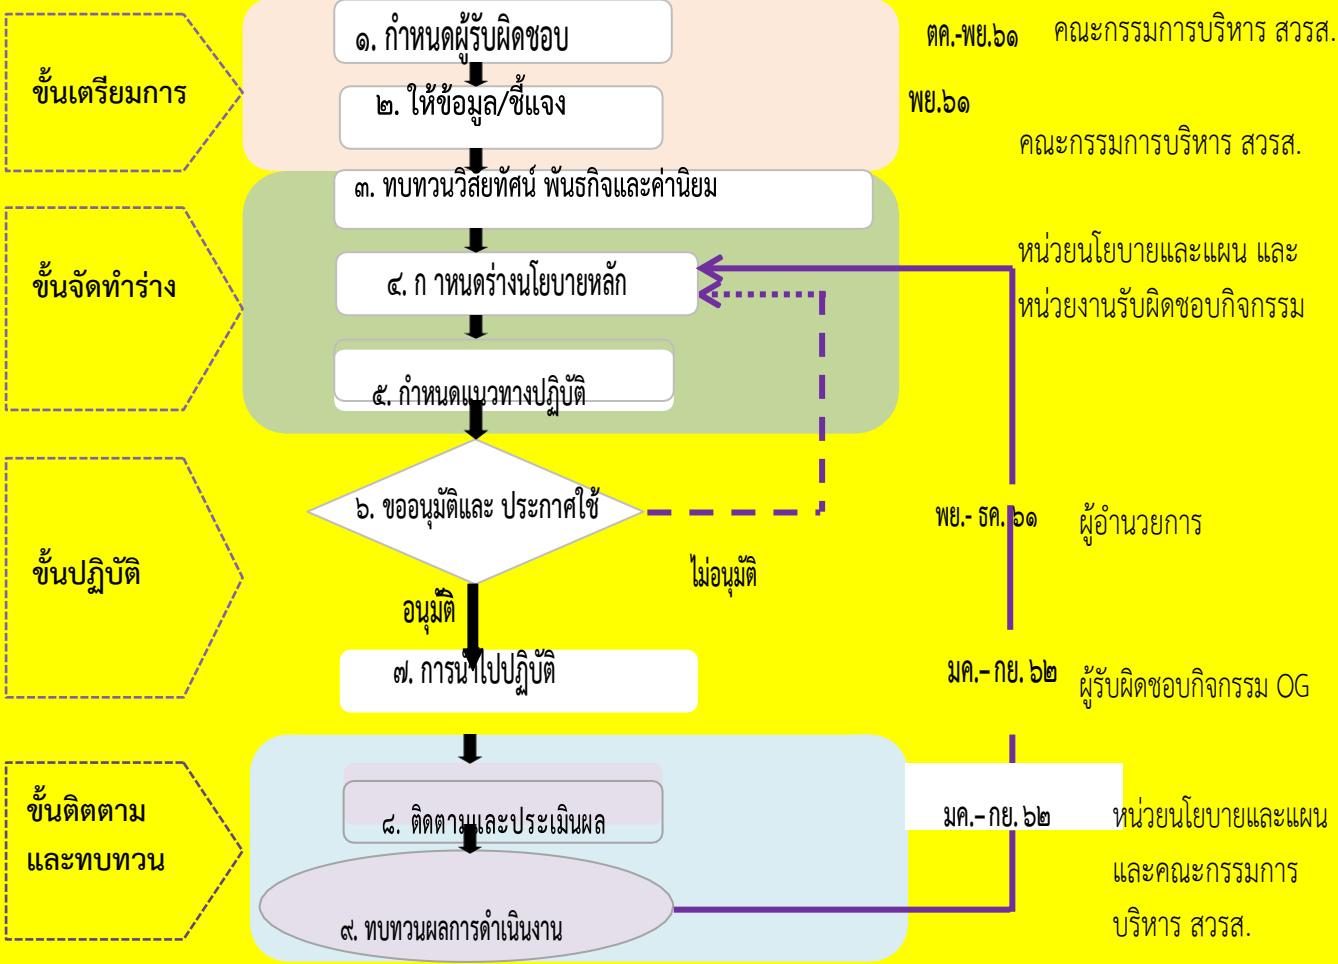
ขั้นเตรียมการ

๑. กำหนดผู้รับผิดชอบ

ต.ค.-พย.๖๑ คณะกรรมการบริหาร สวรส.

๒. ให้ข้อมูล/ชี้แจง

พย.๖๑

คณะกรรมการบริหาร สวรส.

ขั้นจัดทำร่าง

๓. ทบทวนวิสัยทัศน์ พันธกิจและค่านิยม

๔. ก าหนดร่างนโยบายหลัก

หน่วยนโยบายและแผน และ หน่วยงานรับผิดชอบกิจกรรม

๕. กำหนดแนวทางปฏิบัติ

ขั้นปฏิบัติ

๖. ขออนุมัติและ ประกาศใช้

พย.- ธค.๖๑ ผู้อำนวยการ

ไม่อนุมัติ

อนุมัติ

๗. การนำไปปฏิบัติ

มค.- กย. ๖๒ ผู้รับผิดชอบกิจกรรม OG

ขั้นติดตาม และทบทวน

๘. ติดตามและประเมินผล

มค.- กย. ๖๒ หน่วยนโยบายและแผน และคณะกรรมการ บริหาร สวรส.

๙. ทบทวนผลการดำเนินงาน